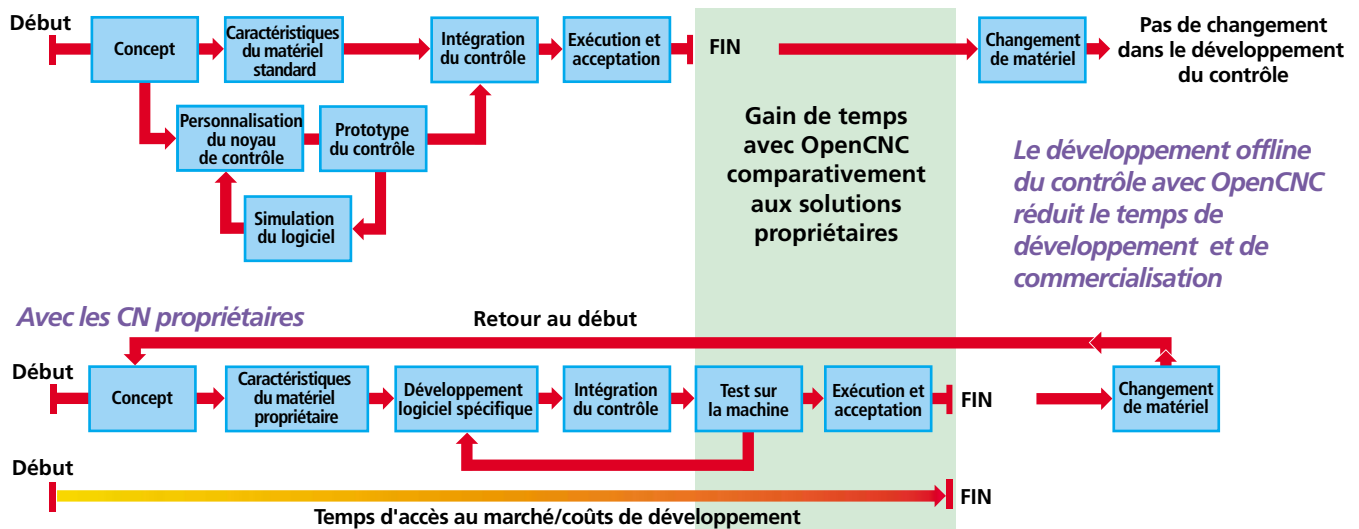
Début

Concept

Caractéristiques du matériel standard

Intégration du contrôle

Exécution et acceptation

FIN

Changement de matériel

Pas de changement dans le développement du contrôle

Personnalisation du noyau de contrôle

Prototype du contrôle

Simulation du logiciel

Gain de temps avec OpenCNC comparativement aux solutions propriétaires

Le développement offline du contrôle avec OpenCNC réduit le temps de développement et de commercialisation

Avec les CN propriétaires

Retour au début

Début

Concept

Caractéristiques du matériel propriétaire

Développement logiciel spécifique

Intégration du contrôle

Test sur la machine

Exécution et acceptation

FIN

Changement de matériel

Début

FIN

Temps d'accès au marché/coûts de développement